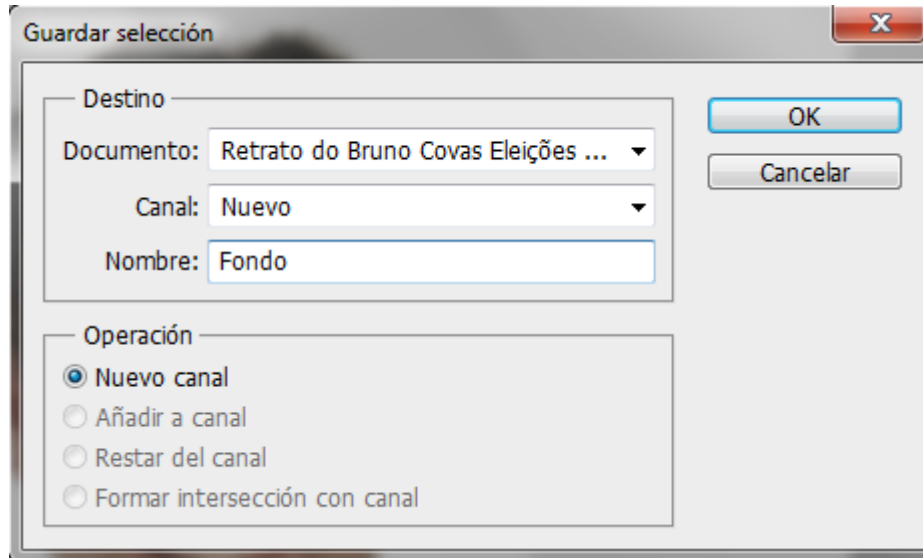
Guardar selección

x

Destino

Documento: Retrato do Bruno Covas Eleições ...

Canal: Nuevo

Nombre: Fondo

OK

Cancelar

Operación

Nuevo canal

Añadir a canal

Restar del canal

Formar intersección con canal